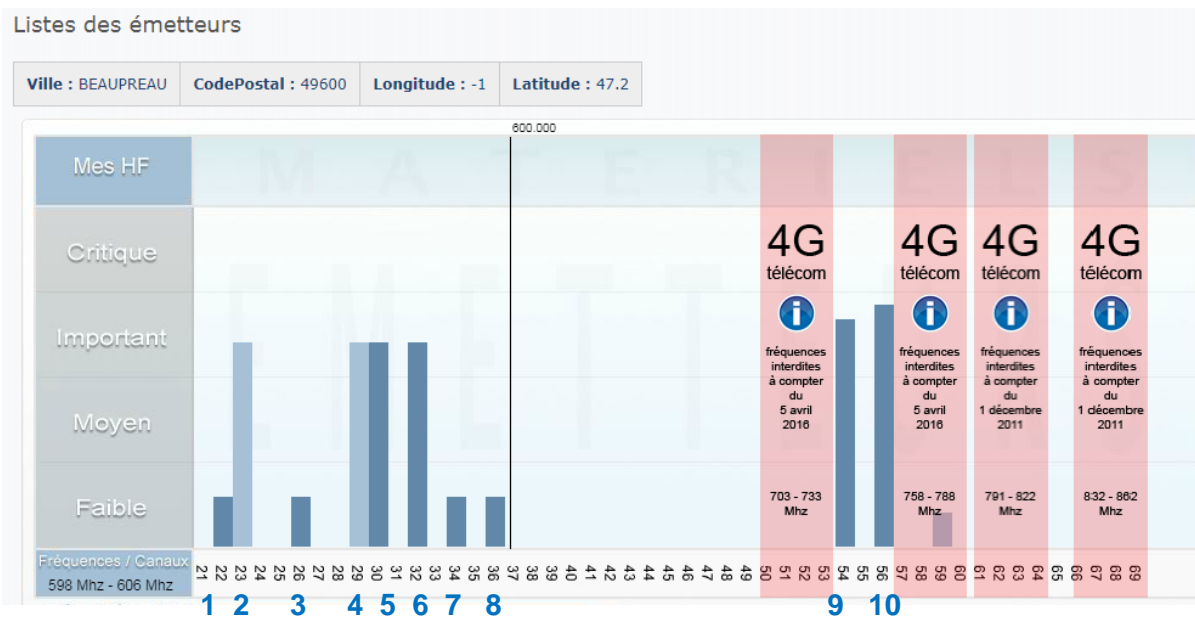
Listes des émetteurs

| Ville : BEAUPREAU | CodePostal : 49600 | Longitude : -1 | Latitude : 47.2 |
|---|---|---|---|

600.000

Mes HF

Critique

Important

Moyen

Faible

Fréquences / Canaux
598 Mhz - 606 Mhz

4G télécom
fréquences interdites à compter du 5 avril 2016
703 - 733 Mhz

4G télécom
fréquences interdites à compter du 5 avril 2016
758 - 788 Mhz

4G télécom
fréquences interdites à compter du 1 décembre 2011
791 - 822 Mhz

4G télécom
fréquences interdites à compter du 1 décembre 2011
832 - 862 Mhz

21 22 23 24 25 26 27 28 29 30 31 32 33 34 35 36 37 38 39 40 41 42 43 44 45 46 47 48 49 50 51 52 53 54 55 56 57 58 59 60 61 62 63 64 65 66 67 68 69

1 2 3 4 5 6 7 8 9 10